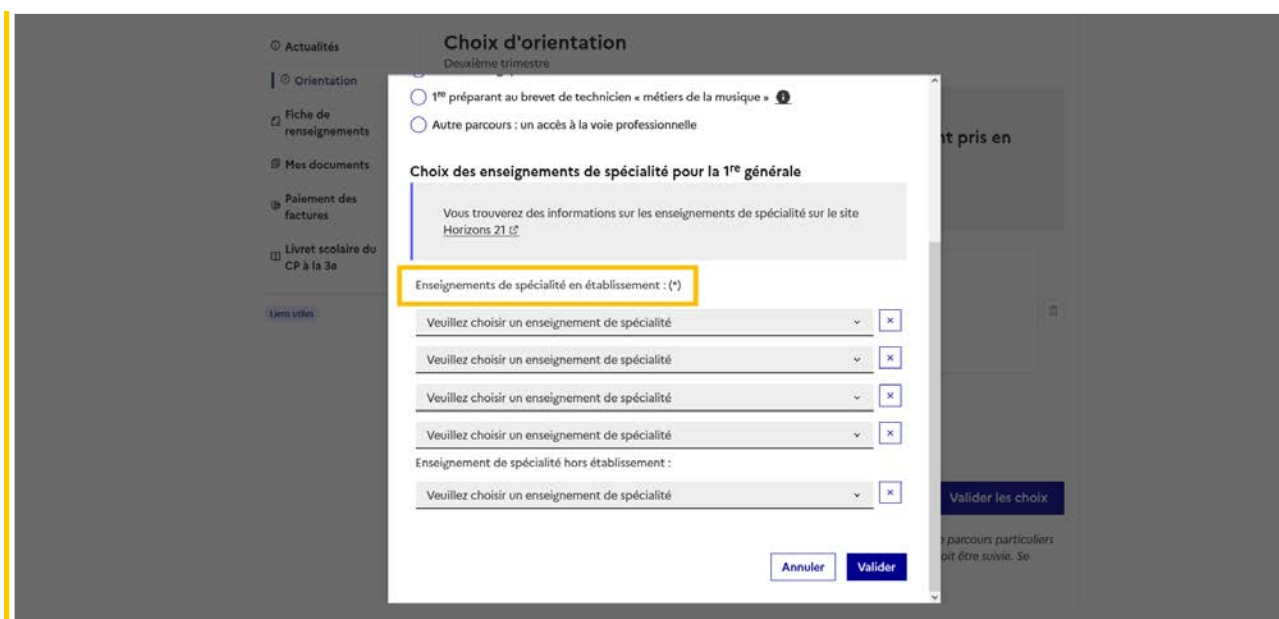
Actualités

Orientation

Fiche de renseignements

Mes documents

Paiement des factures

Livret scolaire du CP à la 3e

Liens utiles

Choix d'orientation
Deuxième trimestre

$1^{re}$ préparant au brevet de technicien « métiers de la musique »

Autre parcours : un accès à la voie professionnelle

Choix des enseignements de spécialité pour la $1^{re}$ générale

Vous trouverez des informations sur les enseignements de spécialité sur le site Horizons 21

Enseignements de spécialité en établissement : (*)

Veuillez choisir un enseignement de spécialité ×

Veuillez choisir un enseignement de spécialité ×

Veuillez choisir un enseignement de spécialité ×

Veuillez choisir un enseignement de spécialité ×

Enseignement de spécialité hors établissement :

Veuillez choisir un enseignement de spécialité ×

Annuler Valider

nt pris en

Valider les choix

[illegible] parcours particuliers
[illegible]oit être suivie. Se